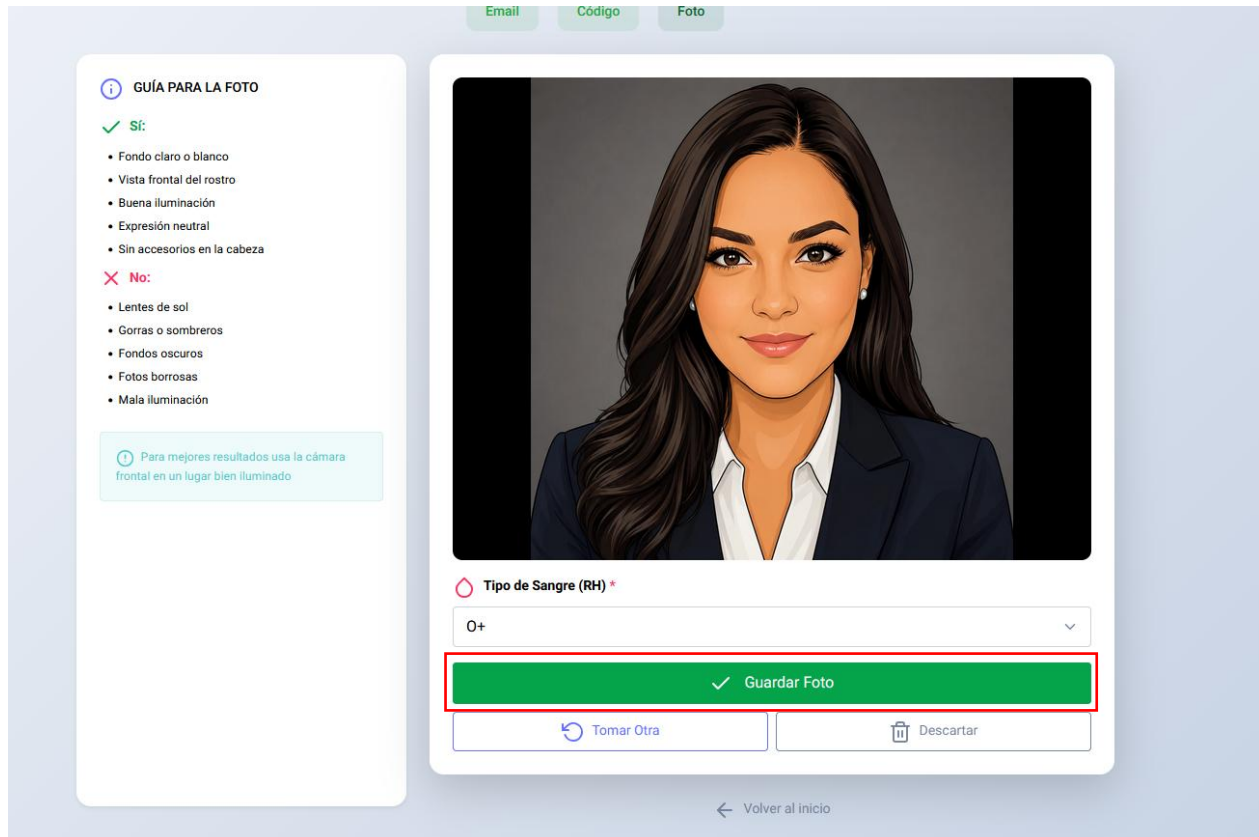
Email Código Foto

GUÍA PARA LA FOTO

Sí:

• Fondo claro o blanco
• Vista frontal del rostro
• Buena iluminación
• Expresión neutral
• Sin accesorios en la cabeza

No:

• Lentes de sol
• Gorras o sombreros
• Fondos oscuros
• Fotos borrosas
• Mala iluminación

Para mejores resultados usa la cámara frontal en un lugar bien iluminado

Tipo de Sangre (RH) *

O+

Guardar Foto

Tomar Otra

Descartar

Volver al inicio